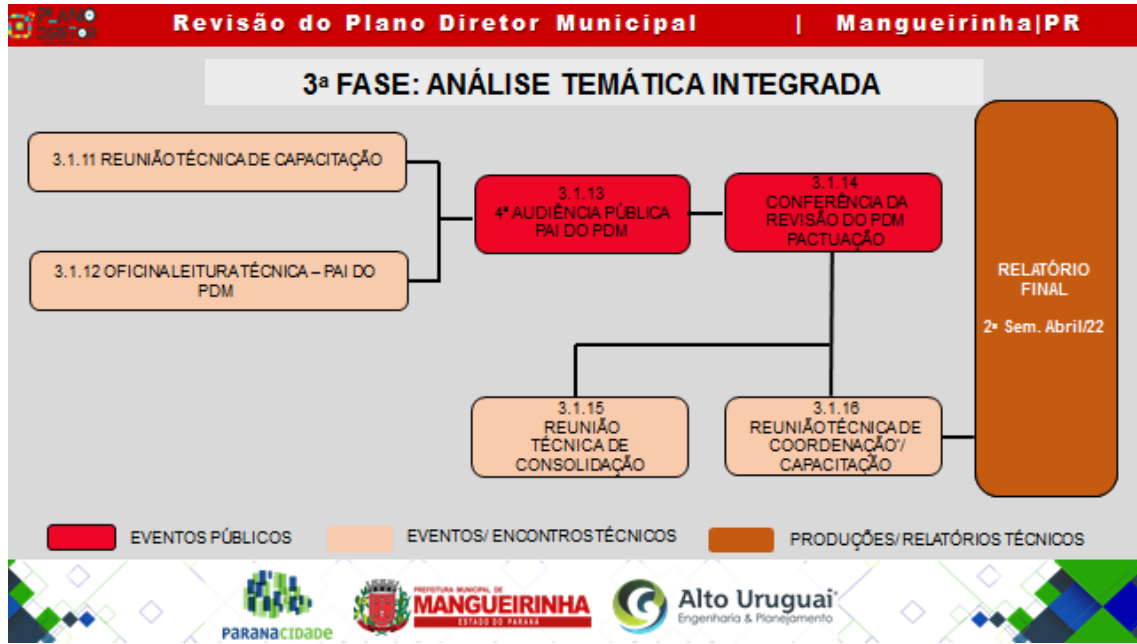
PLANO DIRETOR

Revisão do Plano Diretor Municipal | Mangueirinha|PR

3ª FASE: ANÁLISE TEMÁTICA INTEGRADA

3.1.11 REUNIÃO TÉCNICA DE CAPACITAÇÃO

3.1.12 OFICINA LEITURA TÉCNICA – PAI DO PDM

3.1.13
4ª AUDIÊNCIA PÚBLICA PAI DO PDM

3.1.14
CONFERÊNCIA DA REVISÃO DO PDM PACTUAÇÃO

RELATÓRIO FINAL

2ª Sem. Abril/22

3.1.15
REUNIÃO TÉCNICA DE CONSOLIDAÇÃO

3.1.16
REUNIÃO TÉCNICA DE COORDENAÇÃO'/ CAPACITAÇÃO

EVENTOS PÚBLICOS

EVENTOS/ ENCONTROS TÉCNICOS

PRODUÇÕES/ RELATÓRIOS TÉCNICOS

PARANACIDADE

PREFEITURA MUNICIPAL DE MANGUEIRINHA ESTADO DO PARANÁ

Alto Uruguai Engenharia & Planejamento